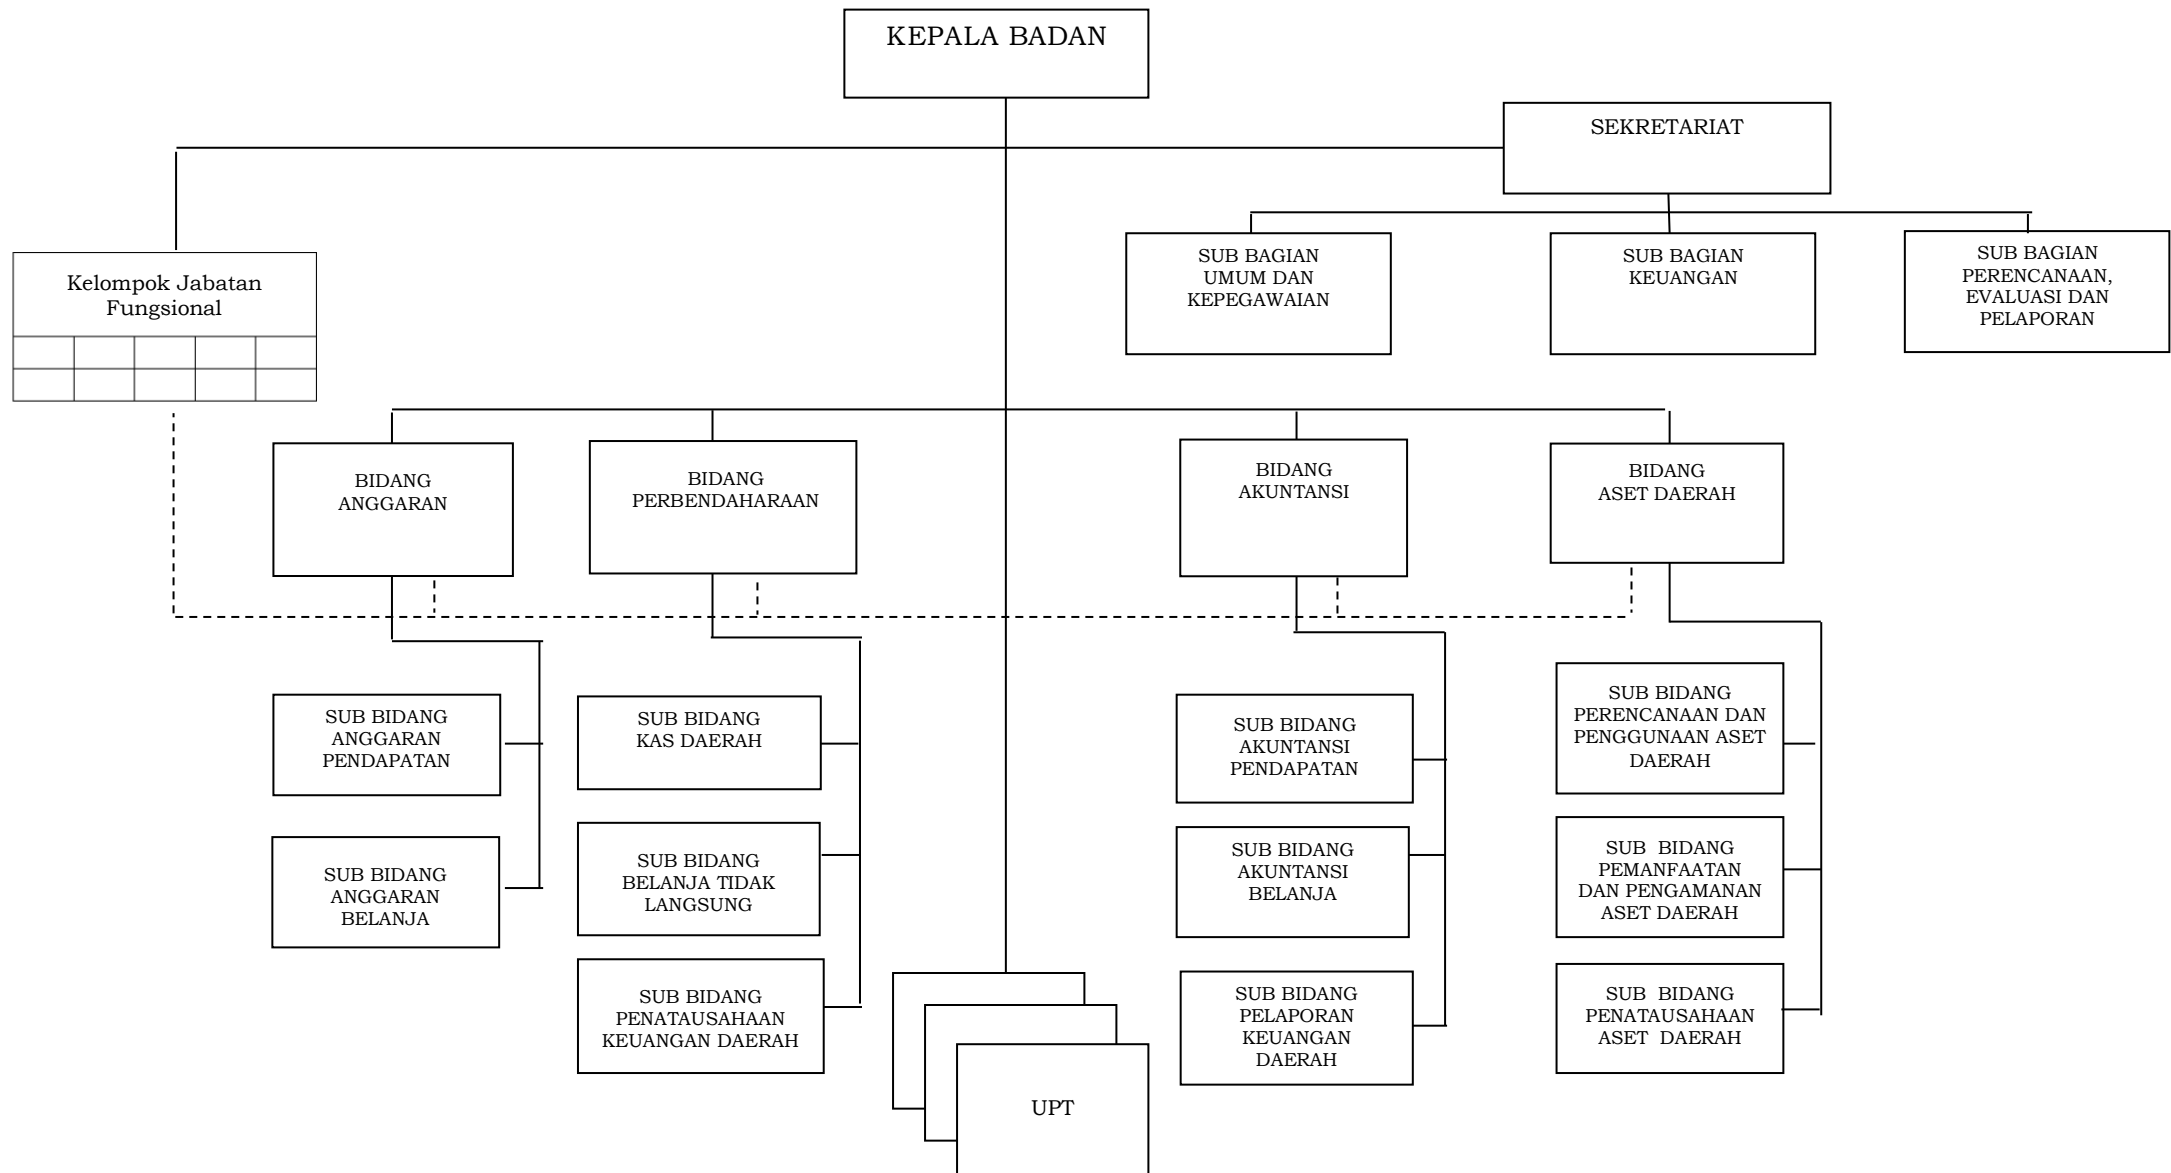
KEPALA BADAN

SEKRETARIAT

Kelompok Jabatan Fungsional

SUB BAGIAN UMUM DAN KEPEGAWAIAN

SUB BAGIAN KEUANGAN

SUB BAGIAN PERENCANAAN, EVALUASI DAN PELAPORAN

BIDANG ANGGARAN

BIDANG PERBENDAHARAAN

BIDANG AKUNTANSI

BIDANG ASET DAERAH

SUB BIDANG ANGGARAN PENDAPATAN

SUB BIDANG ANGGARAN BELANJA

SUB BIDANG KAS DAERAH

SUB BIDANG BELANJA TIDAK LANGSUNG

SUB BIDANG PENATAUSAHAAN KEUANGAN DAERAH

UPT

SUB BIDANG AKUNTANSI PENDAPATAN

SUB BIDANG AKUNTANSI BELANJA

SUB BIDANG PELAPORAN KEUANGAN DAERAH

SUB BIDANG PERENCANAAN DAN PENGGUNAAN ASET DAERAH

SUB BIDANG PEMANFAATAN DAN PENGAMANAN ASET DAERAH

SUB BIDANG PENATAUSAHAAN ASET DAERAH